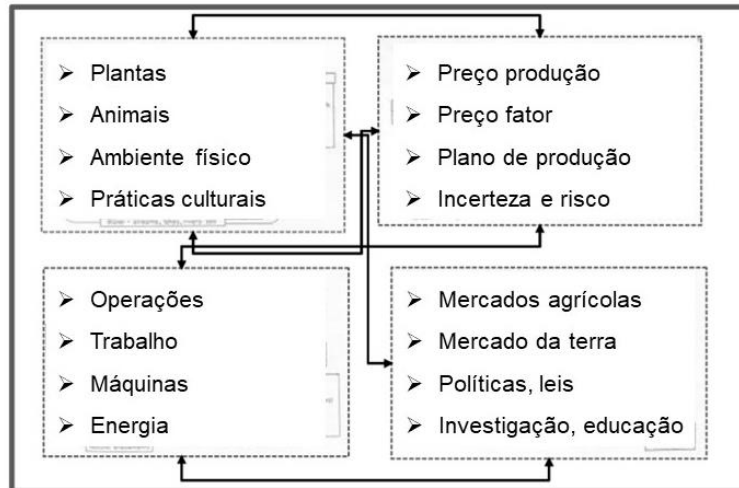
➢ Plantas
➢ Animais
➢ Ambiente físico
➢ Práticas culturais

➢ Preço produção
➢ Preço fator
➢ Plano de produção
➢ Incerteza e risco

➢ Operações
➢ Trabalho
➢ Máquinas
➢ Energia

➢ Mercados agrícolas
➢ Mercado da terra
➢ Políticas, leis
➢ Investigação, educação